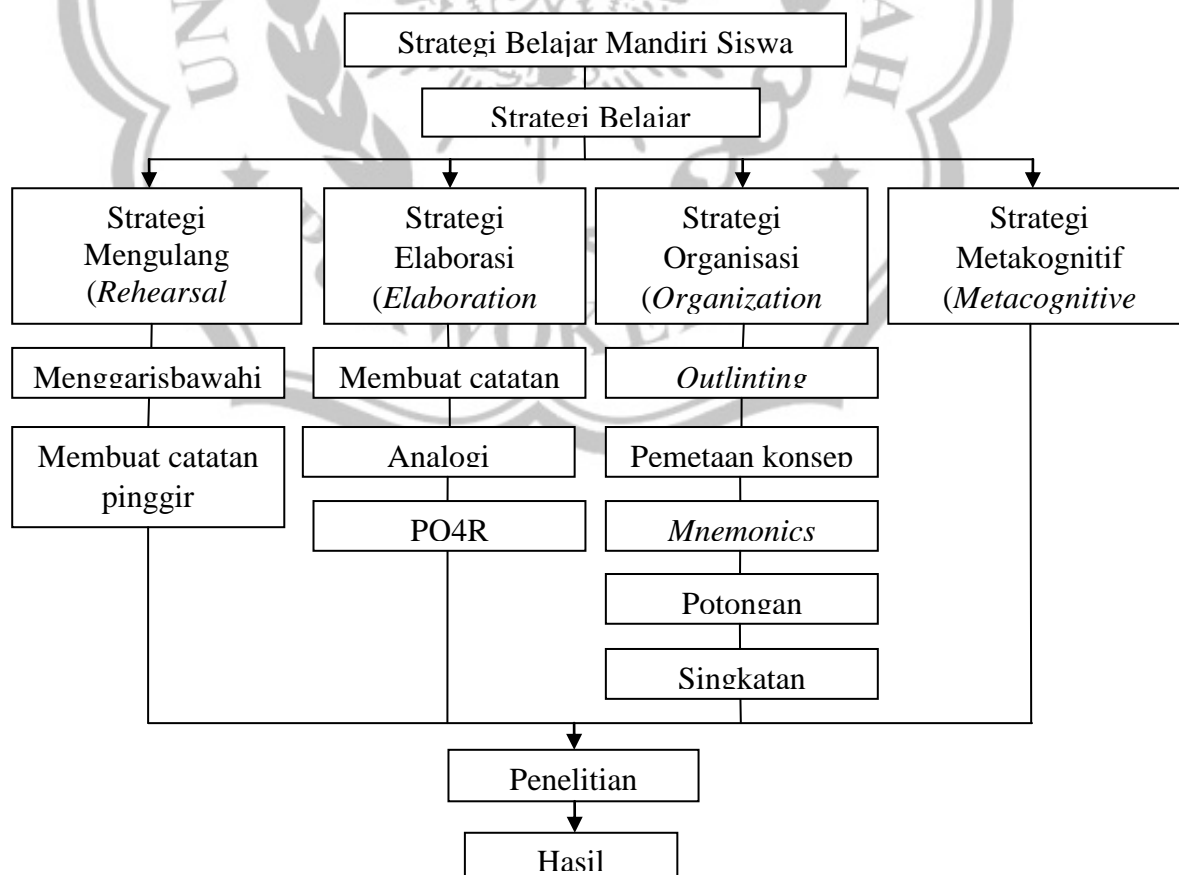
Strategi Belajar Mandiri Siswa

Strategi Belajar

Strategi Mengulang (*Rehearsal*

Strategi Elaborasi (*Elaboration*

Strategi Organisasi (*Organization*

Strategi Metakognitif (*Metacognitive*

Menggarisbawahi

Membuat catatan pinggir

Membuat catatan

Analogi

PO4R

*Outlinting*

Pemetaan konsep

*Mnemonics*

Potongan

Singkatan

Penelitian

Hasil